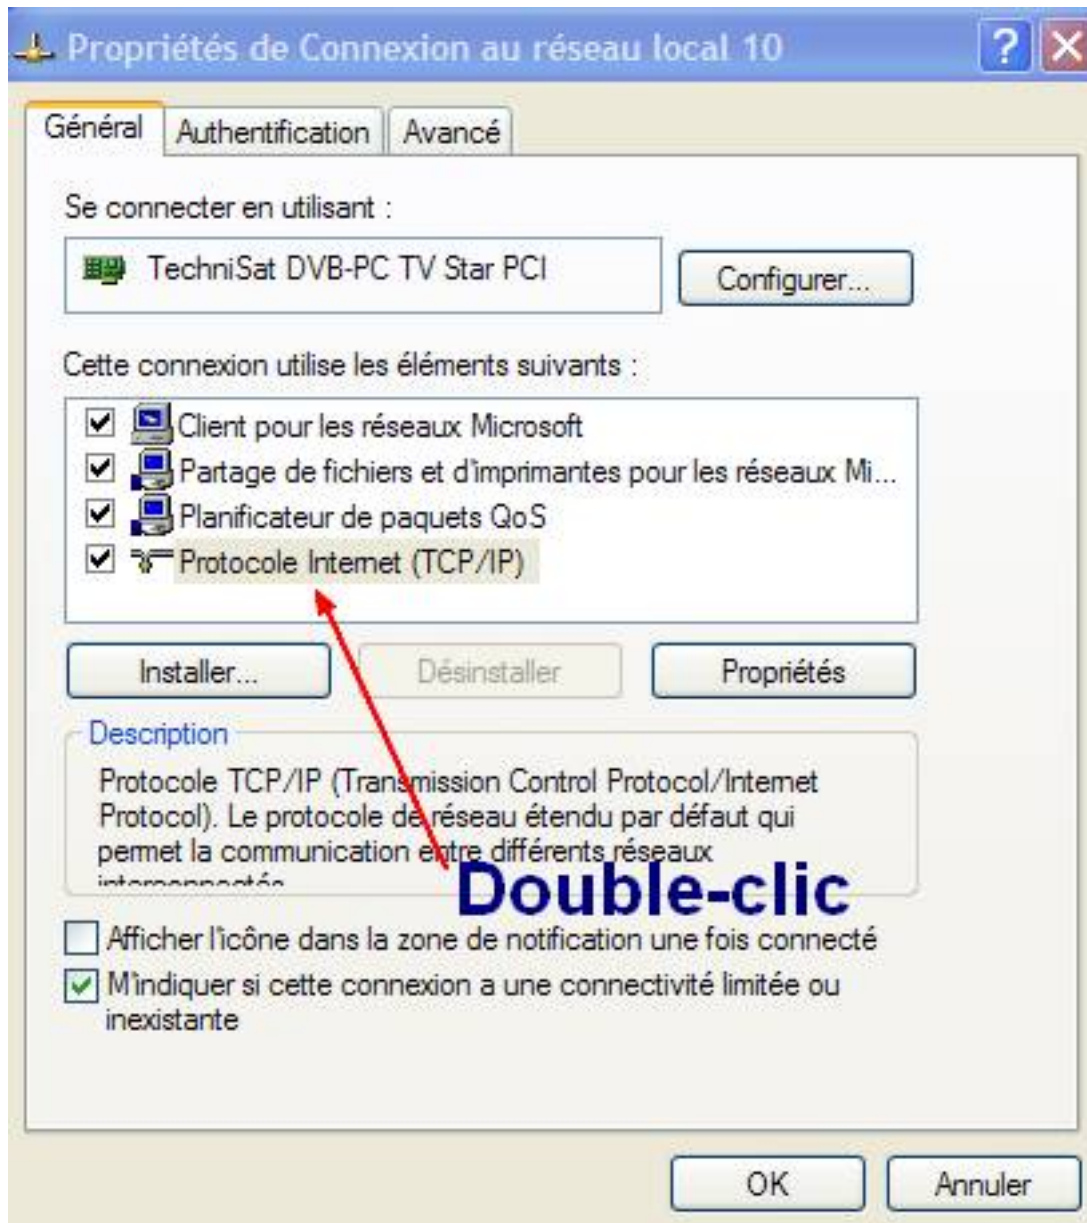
Propriétés de Connexion au réseau local 10

?

Général | Authentification | Avancé

Se connecter en utilisant :

TechniSat DVB-PC TV Star PCI

Configurer...

Cette connexion utilise les éléments suivants :

Client pour les réseaux Microsoft
Partage de fichiers et d'imprimantes pour les réseaux Mi...
Planificateur de paquets QoS
Protocole Internet (TCP/IP)

Installer... | Désinstaller | Propriétés

Description

Protocole TCP/IP (Transmission Control Protocol/Internet Protocol). Le protocole de réseau étendu par défaut qui permet la communication entre différents réseaux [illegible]

Double-clic

Afficher l'icône dans la zone de notification une fois connecté

M'indiquer si cette connexion a une connectivité limitée ou inexistante

OK | Annuler